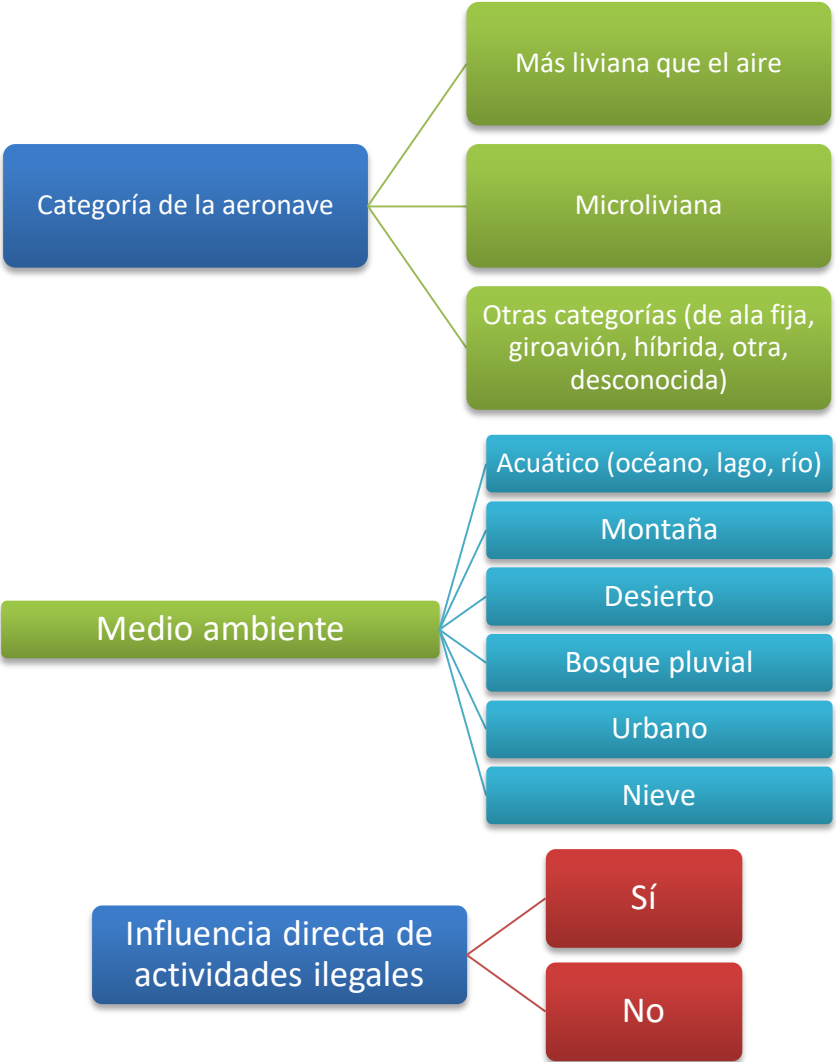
Categoría de la aeronave

Más liviana que el aire

Microliviana

Otras categorías (de ala fija, giroavión, híbrida, otra, desconocida)

Medio ambiente

Acuático (océano, lago, río)

Montaña

Desierto

Bosque pluvial

Urbano

Nieve

Influencia directa de actividades ilegales

Sí

No